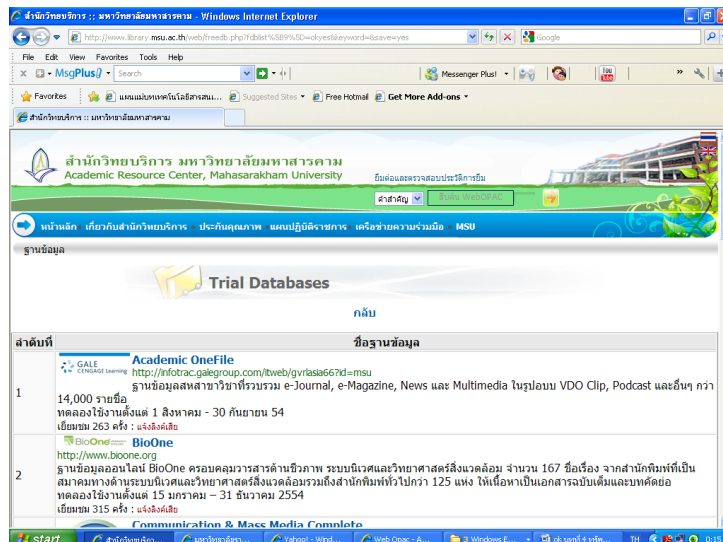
สำนักวิทยบริการ :: มหาวิทยาลัยมหาสารคาม - Windows Internet Explorer

http://www.library.msu.ac.th/web/freedb.php?fdblist%5B%5D=okyes&keyword=&save=yes

Google

File Edit View Favorites Tools Help

MsgPlus! Search

Messenger Plus!

Favorites

แผนแม่บทเทคโนโลยีสารสน...

Suggested Sites

Free Hotmail

Get More Add-ons

สำนักวิทยบริการ :: มหาวิทยาลัยมหาสารคาม

สำนักวิทยบริการ มหาวิทยาลัยมหาสารคาม
Academic Resource Center, Mahasarakham University

ยืมต่อและตรวจสอบประวัติการยืม

คำสำคัญ

สืบค้น WebOPAC

หน้าหลัก เกี่ยวกับสำนักวิทยบริการ ประกันคุณภาพ แผนปฏิบัติราชการ เครือข่ายความร่วมมือ MSU

ฐานข้อมูล

Trial Databases

กลับ

| ลำดับที่ | ชื่อฐานข้อมูล |
|---|---|
| 1 | GALE CENGAGE Learning Academic OneFile<br>http://infotrac.galegroup.com/itweb/gvrlasia66?id=msu<br>ฐานข้อมูลสหสาขาวิชาที่รวบรวม e-Journal, e-Magazine, News และ Multimedia ในรูปแบบ VDO Clip, Podcast และอื่นๆ กว่า 14,000 รายชื่อ<br>ทดลองใช้งานตั้งแต่ 1 สิงหาคม - 30 กันยายน 54<br>เยี่ยมชม 263 ครั้ง : แจ้งลิงค์เสีย |
| 2 | BioOne BioOne<br>http://www.bioone.org<br>ฐานข้อมูลออนไลน์ BioOne ครอบคลุมวารสารด้านชีวภาพ ระบบนิเวศและวิทยาศาสตร์สิ่งแวดล้อม จำนวน 167 ชื่อเรื่อง จากสำนักพิมพ์ที่เป็นสมาคมทางด้านระบบนิเวศและวิทยาศาสตร์สิ่งแวดล้อมรวมถึงสำนักพิมพ์ทั่วไปกว่า 125 แห่ง ให้เนื้อหาเป็นเอกสารฉบับเต็มและบทคัดย่อ<br>ทดลองใช้งานตั้งแต่ 15 มกราคม – 31 ธันวาคม 2554<br>เยี่ยมชม 315 ครั้ง : แจ้งลิงค์เสีย |
| | Communication & Mass Media Complete |

start สำนักวิทยบริก... มหาวิทยาลัยมห... Yahoo! - Wind... Web Opac - A... 3 Windows E... ok บอกที่ 4 ทรัพ... TH 0:15